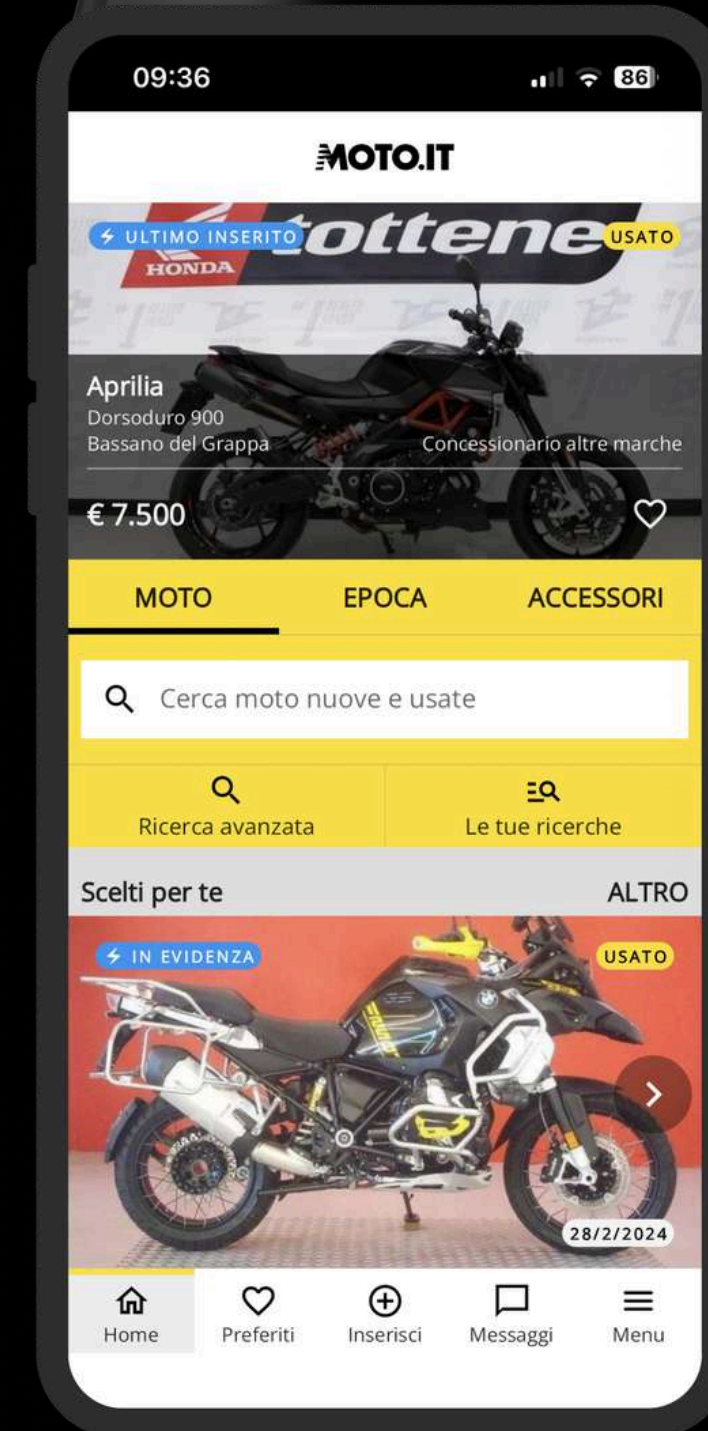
09:36

86

MOTO.IT

ULTIMO INSERITO

ottene

HONDA

USATO

Aprilia
Dorsoduro 900
Bassano del Grappa

Concessionario altre marche

€ 7.500

MOTO

EPOCA

ACCESSORI

Cerca moto nuove e usate

Ricerca avanzata

Le tue ricerche

Scelti per te

ALTRO

IN EVIDENZA

USATO

28/2/2024

Home

Preferiti

Inserisci

Messaggi

Menu